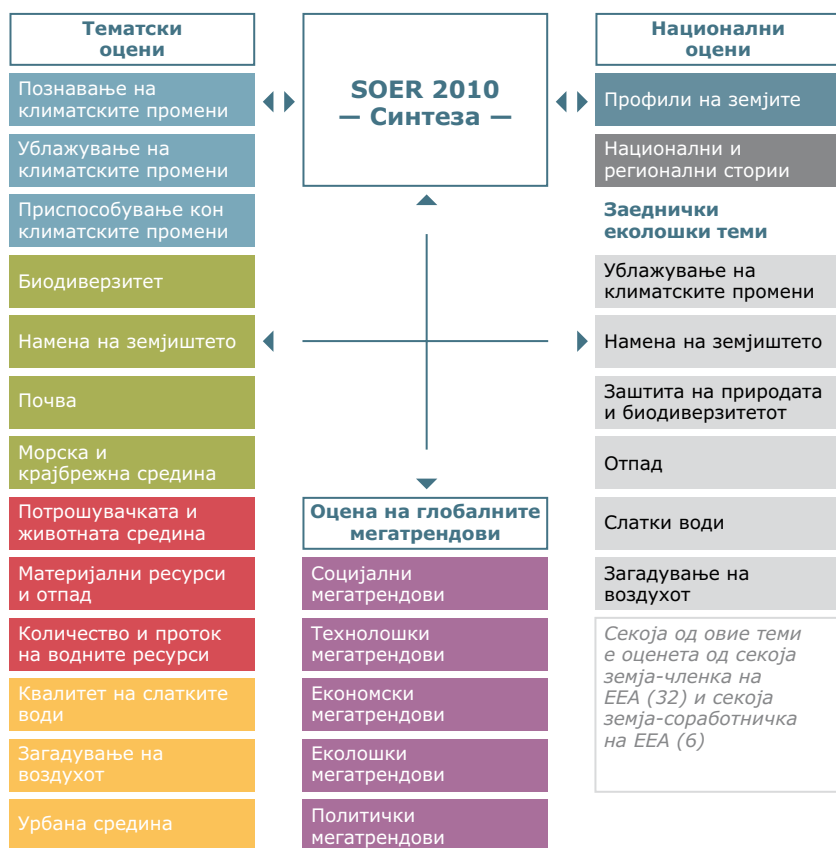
Тематски оцени

Познавање на климатските промени

Ублажување на климатските промени

Приспособување кон климатските промени

Биодиверзитет

Намена на земјиштето

Почва

Морска и крајбрежна средина

Потрошувачката и животната средина

Материјални ресурси и отпад

Количество и проток на водните ресурси

Квалитет на слатките води

Загадување на воздухот

Урбана средина

SOER 2010 — Синтеза —

Оцена на глобалните мегатрендови

Социјални мегатрендови

Технолошки мегатрендови

Економски мегатрендови

Еколошки мегатрендови

Политички мегатрендови

Национални оцени

Профили на земјите

Национални и регионални стории

Заеднички еколошки теми

Ублажување на климатските промени

Намена на земјиштето

Заштита на природата и биодиверзитетот

Отпад

Слатки води

Загадување на воздухот

Секоја од овие теми е оценета од секоја земја-членка на ЕЕА (32) и секоја земја-соработничка на ЕЕА (6)